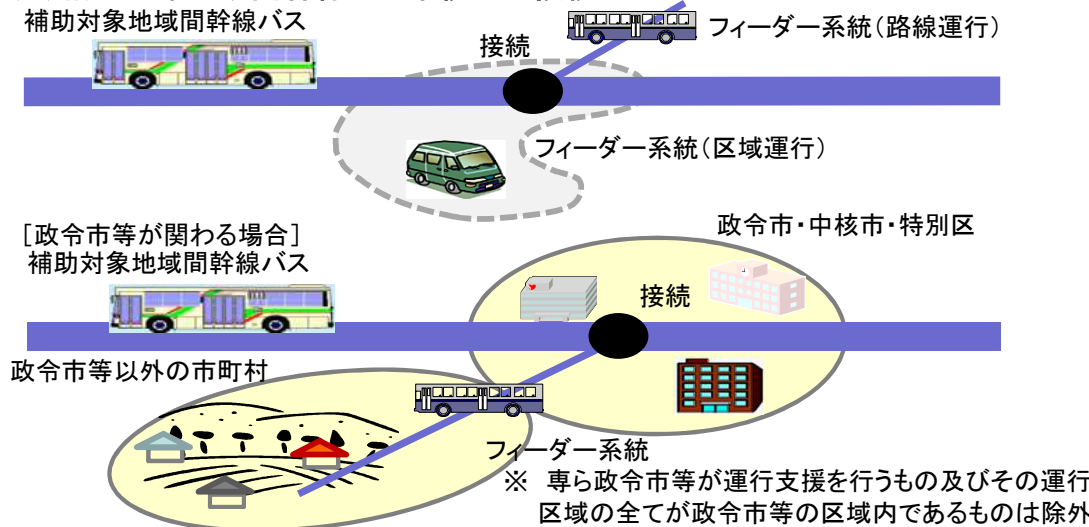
補助対象地域間幹線バス

フィーダー系統（路線運行）

接続

フィーダー系統（区域運行）

［政令市等が関わる場合］
補助対象地域間幹線バス

政令市・中核市・特別区

接続

政令市等以外の市町村

フィーダー系統

※ 専ら政令市等が運行支援を行うもの及びその運行区域の全てが政令市等の区域内であるものは除外